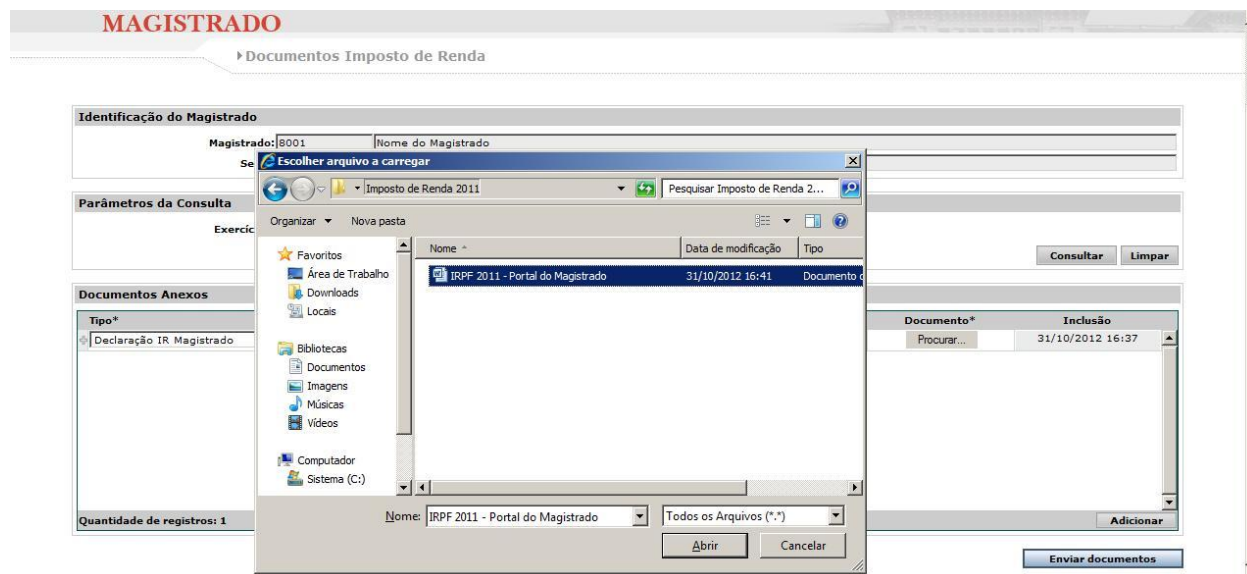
MAGISTRADO

Documentos Imposto de Renda

Identificação do Magistrado

Magistrado: 8001 Nome do Magistrado

Se

Escolher arquivo a carregar

Imposto de Renda 2011

Pesquisar Imposto de Renda 2...

Organizar ▾ Nova pasta

Favoritos
Área de Trabalho
Downloads
Locais

Bibliotecas
Documentos
Imagens
Músicas
Vídeos

Computador
Sistema (C:)

| Nome | Data de modificação | Tipo |
|---|---|---|
| IRPF 2011 - Portal do Magistrado | 31/10/2012 16:41 | Documento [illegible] |

Nome: IRPF 2011 - Portal do Magistrado

Todos os Arquivos (*.*)

Abrir Cancelar

Parâmetros da Consulta

Exercíc

Consultar Limpar

Documentos Anexos

| Tipo* | Documento* | Inclusão |
|---|---|---|
| Declaração IR Magistrado | Procurar... | 31/10/2012 16:37 |

Quantidade de registros: 1

Adicionar

Enviar documentos